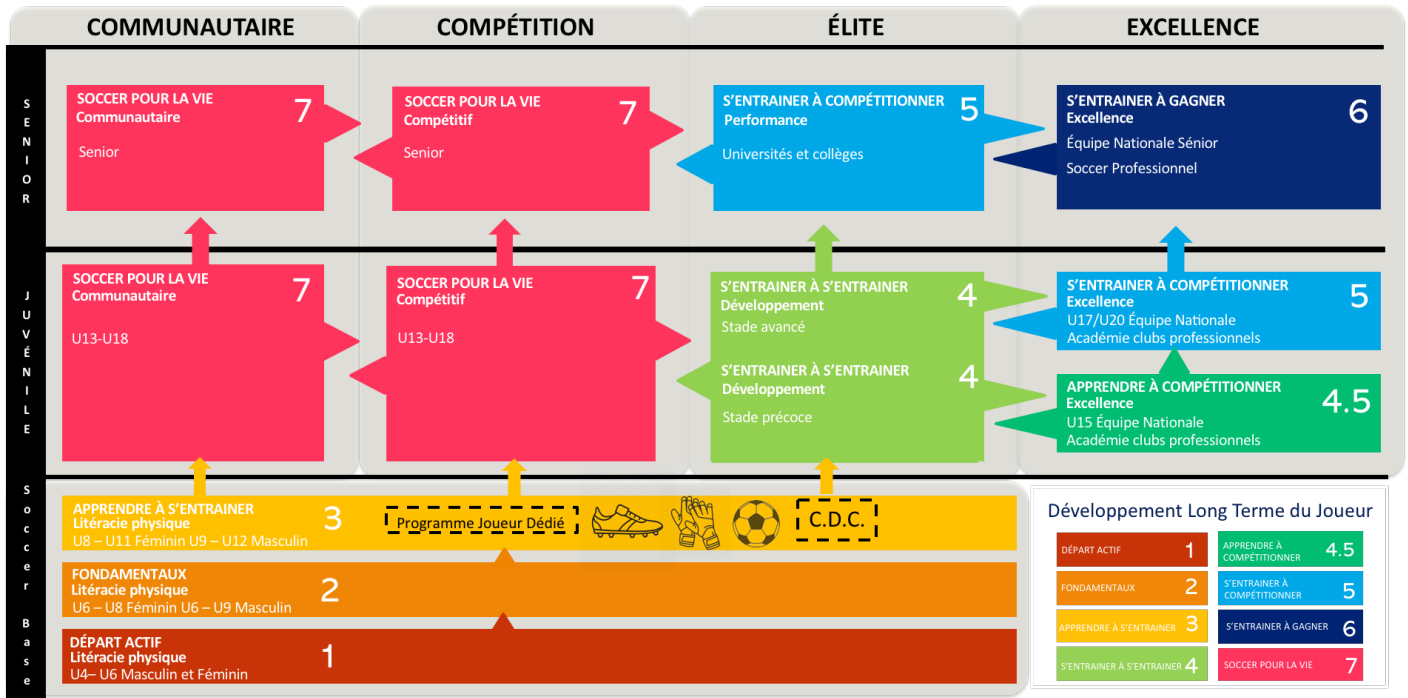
COMMUNAUTAIRE

COMPÉTITION

ÉLITE

EXCELLENCE

SENIOR

SOCCER POUR LA VIE
Communautaire
7
Senior

SOCCER POUR LA VIE
Compétitif
7
Senior

S'ENTRAINER À COMPÉTITIONNER
Performance
5
Universités et collèges

S'ENTRAINER À GAGNER
Excellence
6
Équipe Nationale Sénior
Soccer Professionnel

JUVÉNILE

SOCCER POUR LA VIE
Communautaire
7
U13-U18

SOCCER POUR LA VIE
Compétitif
7
U13-U18

S'ENTRAINER À S'ENTRAINER
Développement
4
Stade avancé

S'ENTRAINER À S'ENTRAINER
Développement
4
Stade précoce

S'ENTRAINER À COMPÉTITIONNER
Excellence
5
U17/U20 Équipe Nationale
Académie clubs professionnels

APPRENDRE À COMPÉTITIONNER
Excellence
4.5
U15 Équipe Nationale
Académie clubs professionnels

Soccer Base

APPRENDRE À S'ENTRAINER
Litéracie physique
3
U8 – U11 Féminin U9 – U12 Masculin

Programme Joueur Dédié

C.D.C.

FONDAMENTAUX
Litéracie physique
2
U6 – U8 Féminin U6 – U9 Masculin

DÉPART ACTIF
Litéracie physique
1
U4– U6 Masculin et Féminin

Développement Long Terme du Joueur

| DÉPART ACTIF 1 | APPRENDRE À COMPÉTITIONNER 4.5 |
|---|---|
| FONDAMENTAUX 2 | S'ENTRAINER À COMPÉTITIONNER 5 |
| APPRENDRE À S'ENTRAINER 3 | S'ENTRAINER À GAGNER 6 |
| S'ENTRAINER À S'ENTRAINER 4 | SOCCER POUR LA VIE 7 |